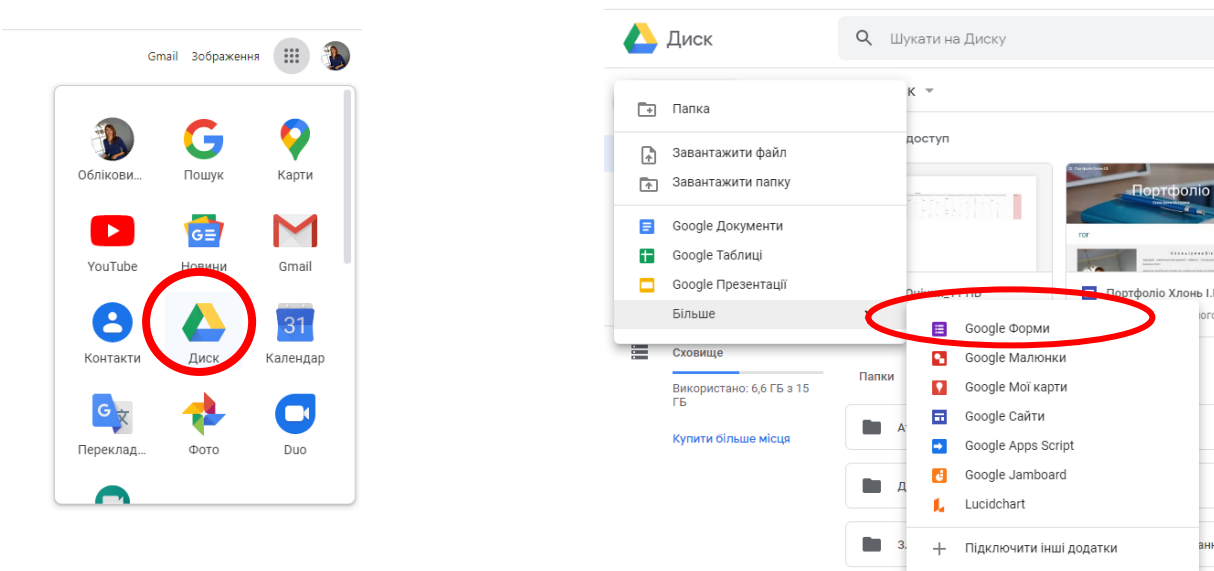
Gmail Зображення

Облікови...
Пошук
Карти
YouTube
Новини
Gmail
Контакти
Диск
Календар
Переклад...
Фото
Duo

Диск
Шукати на Диску

Папка
Завантажити файл
Завантажити папку
Google Документи
Google Таблиці
Google Презентації
Більше

к
доступ
Портфоліо
Портфоліо Хлонь І.
Сховище
Використано: 6,6 ГБ з 15 ГБ
Купити більше місця
Папки

Google Форми
Google Малюнки
Google Мої карти
Google Сайти
Google Apps Script
Google Jamboard
Lucidchart
Підключити інші додатки